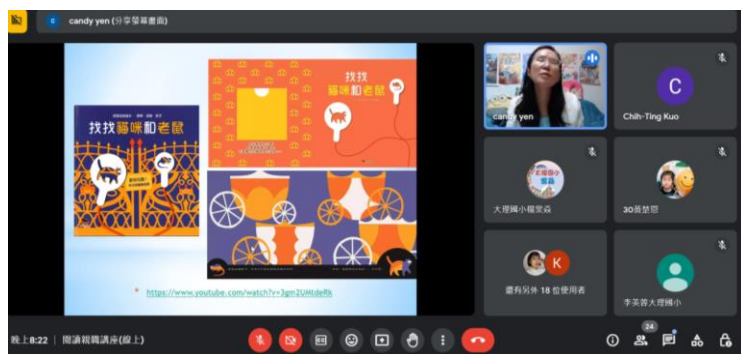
candy yen (分享螢幕畫面)

找找貓咪和老鼠

找找貓咪和老鼠

https://www.youtube.com/watch?v=3gm2UAtdeRk

candy yen

C
Chih-Ting Kuo

大理國小楊雯焱

30黃楚恩

K
還有另外 18 位使用者

李英蓉大理國小

晚上8:22 | 閱讀視聽講座(線上)

24